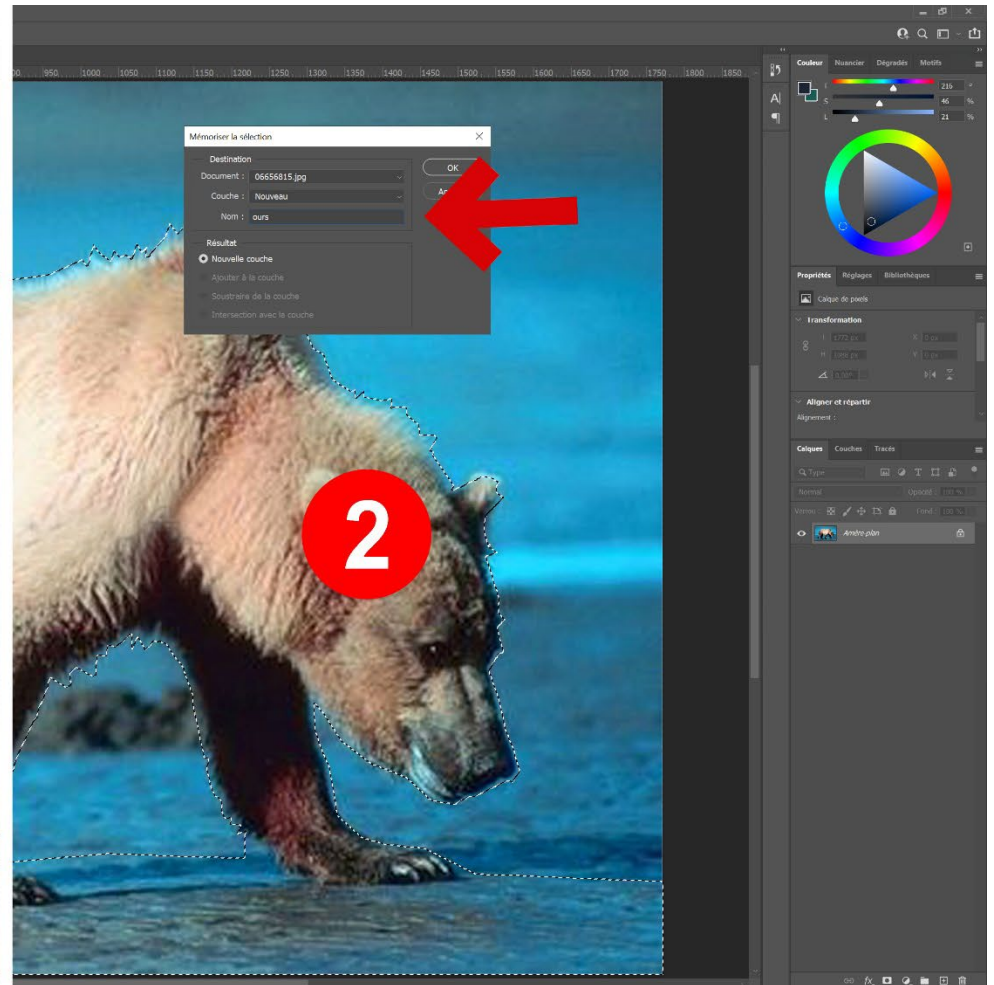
900 950 1000 1050 1100 1150 1200 1250 1300 1350 1400 1450 1500 1550 1600 1650 1700 1750 1800 1850

Mémoriser la sélection

Destination
Document : 06656815.jpg
Couche : Nouveau
Nom : ours

OK
An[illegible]

Résultat
Nouvelle couche
Ajouter à la couche
Soustraire de la couche
Intersection avec la couche

2

Couleur Nuancier Dégradés Motifs
H 216 °
S 46 %
L 21 %

Propriétés Réglages Bibliothèques
Calque de pixels
Transformation
L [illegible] px X 0 px
H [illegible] px Y 0 px
0,00°
Aligner et répartir
Alignement :

Calques Couches Tracés
Type
Normal Opacité : 100 %
Verrou : Fond : 100 %
Arrière-plan